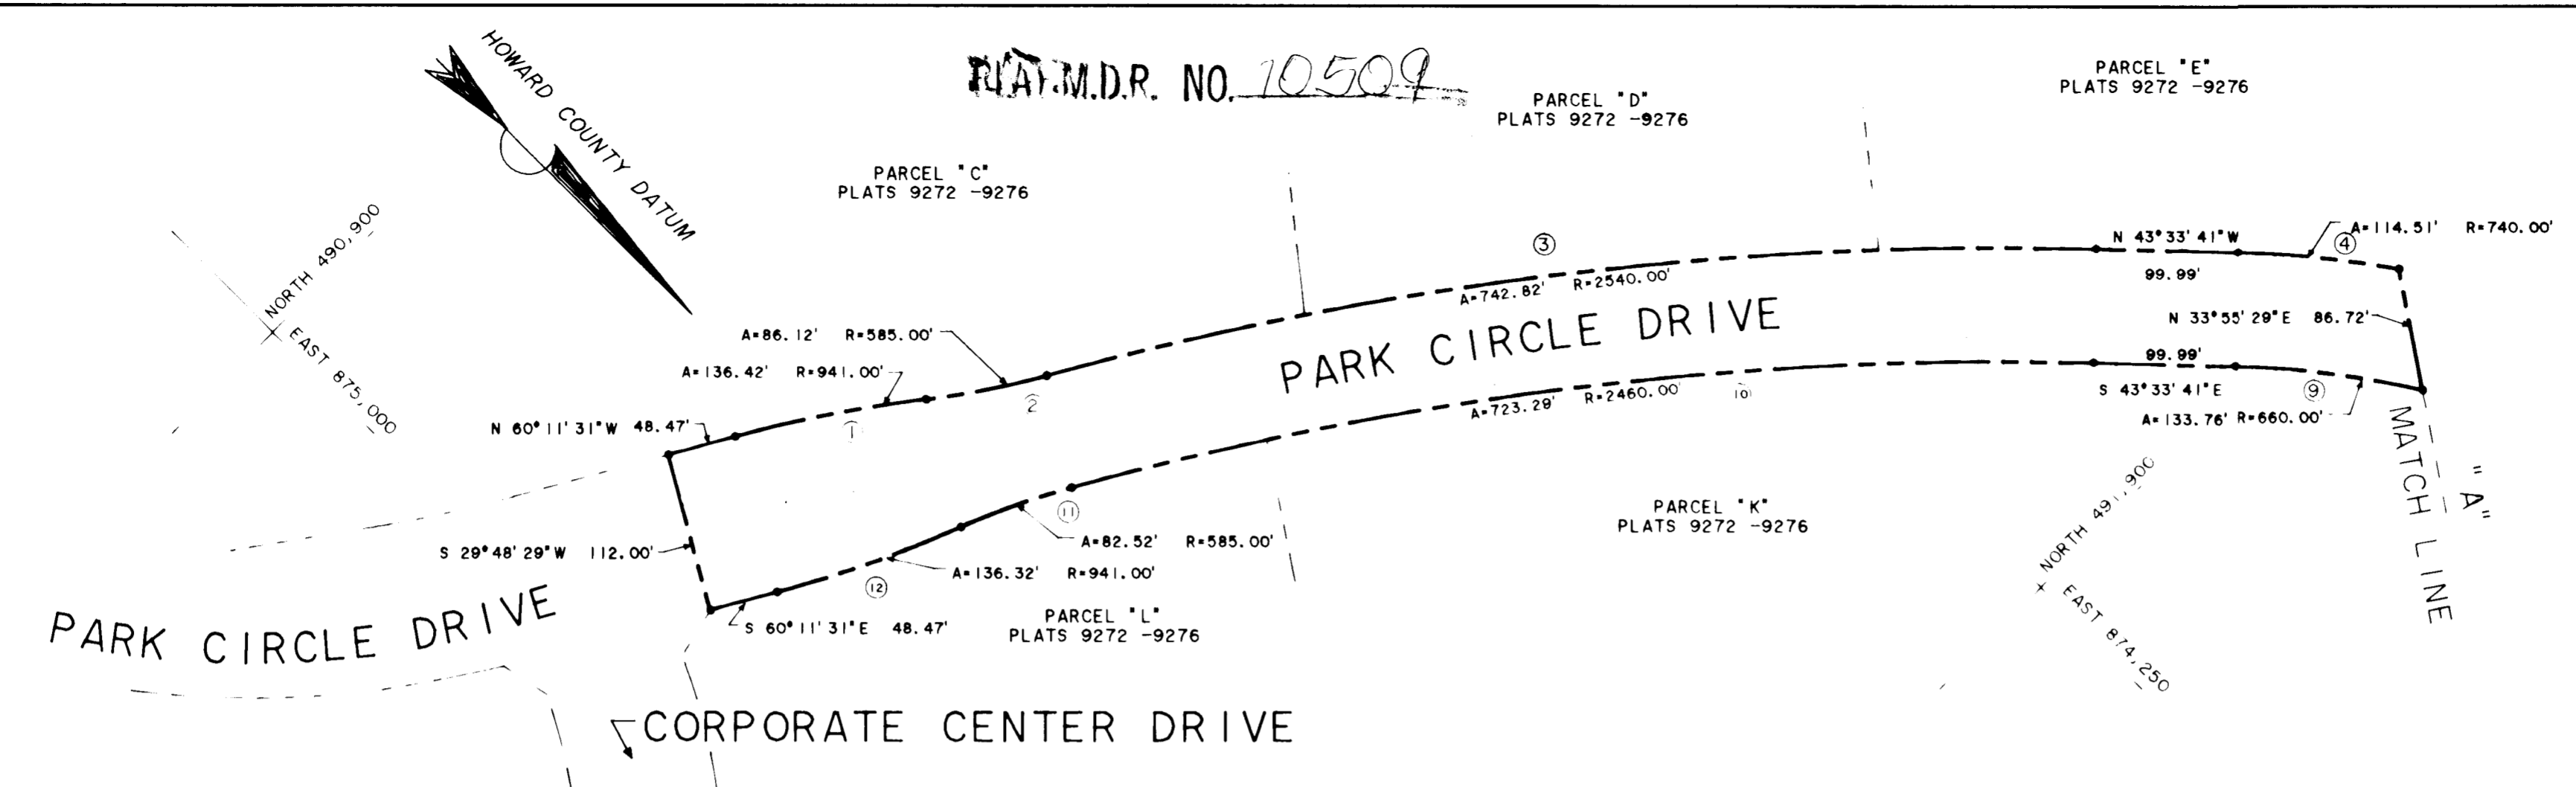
R/W M.D.R. NO. 10509

HOWARD COUNTY DATUM

PARCEL "E"
PLATS 9272 -9276

PARCEL "D"
PLATS 9272 -9276

PARCEL "C"
PLATS 9272 -9276

NORTH 490,900
EAST 875,000

③

N 43° 33' 41" W

A=114.51' R=740.00'

④

99.99'

A=742.82' R=2540.00'

N 33° 55' 29" E 86.72'

PARK CIRCLE DRIVE

A=86.12' R=585.00'

99.99'

A=136.42' R=941.00'

②

S 43° 33' 41" E

⑨

A=723.29' R=2460.00'

⑩

N 60° 11' 31" W 48.47'

①

A=133.76' R=660.00'

MATCH LINE "A"

PARCEL "K"
PLATS 9272 -9276

⑪

A=82.52' R=585.00'

S 29° 48' 29" W 112.00'

NORTH 491,900
EAST 874,250

A=136.32' R=941.00'

⑫

PARK CIRCLE DRIVE

S 60° 11' 31" E 48.47'

PARCEL "L"
PLATS 9272 -9276

CORPORATE CENTER DRIVE